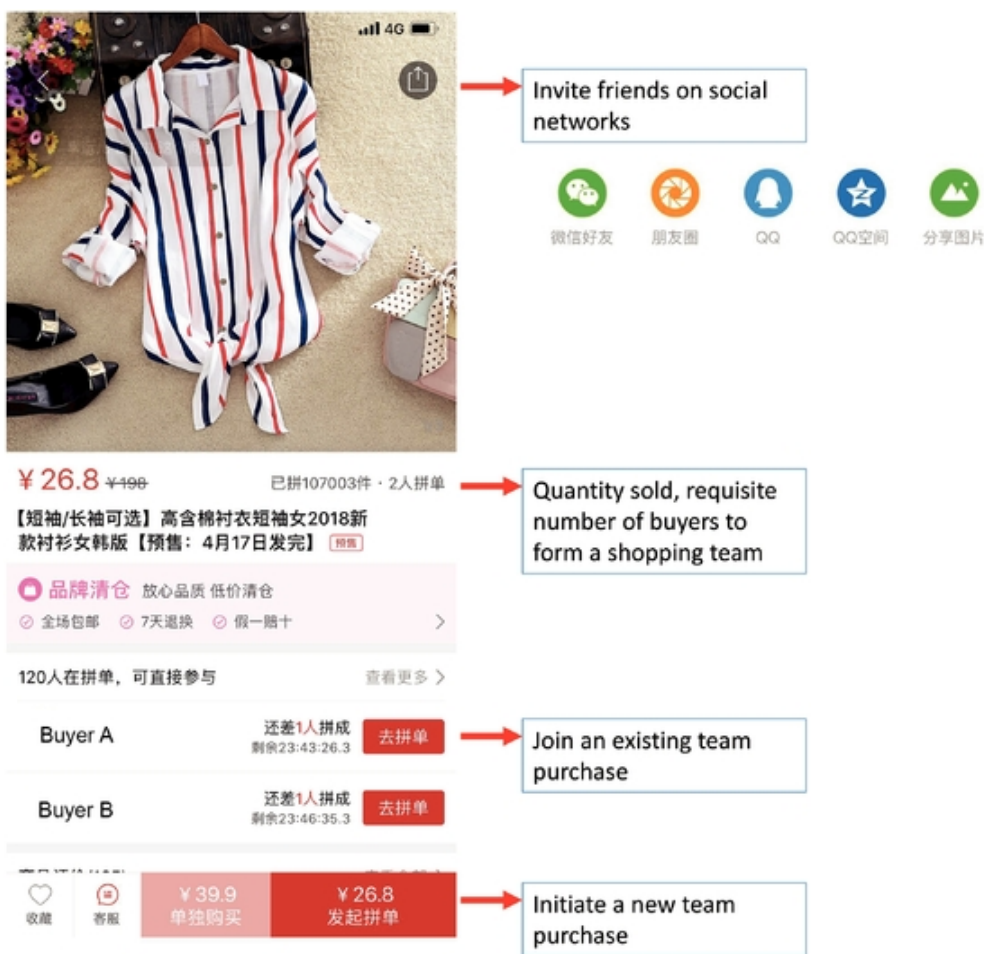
4G

Invite friends on social networks

微信好友 朋友圈 QQ QQ空间 分享图片

¥ 26.8 ¥198 已拼107003件 · 2人拼单

Quantity sold, requisite number of buyers to form a shopping team

【短袖/长袖可选】高含棉衬衣短袖女2018新款衬衫女韩版【预售：4月17日发完】 预售

品牌清仓 放心品质 低价清仓

全场包邮 7天退换 假一赔十

120人在拼单，可直接参与 查看更多

Buyer A 还差1人拼成 剩余23:43:26.3 去拼单

Join an existing team purchase

Buyer B 还差1人拼成 剩余23:46:35.3 去拼单

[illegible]

收藏 客服 ¥39.9 单独购买 ¥26.8 发起拼单

Initiate a new team purchase